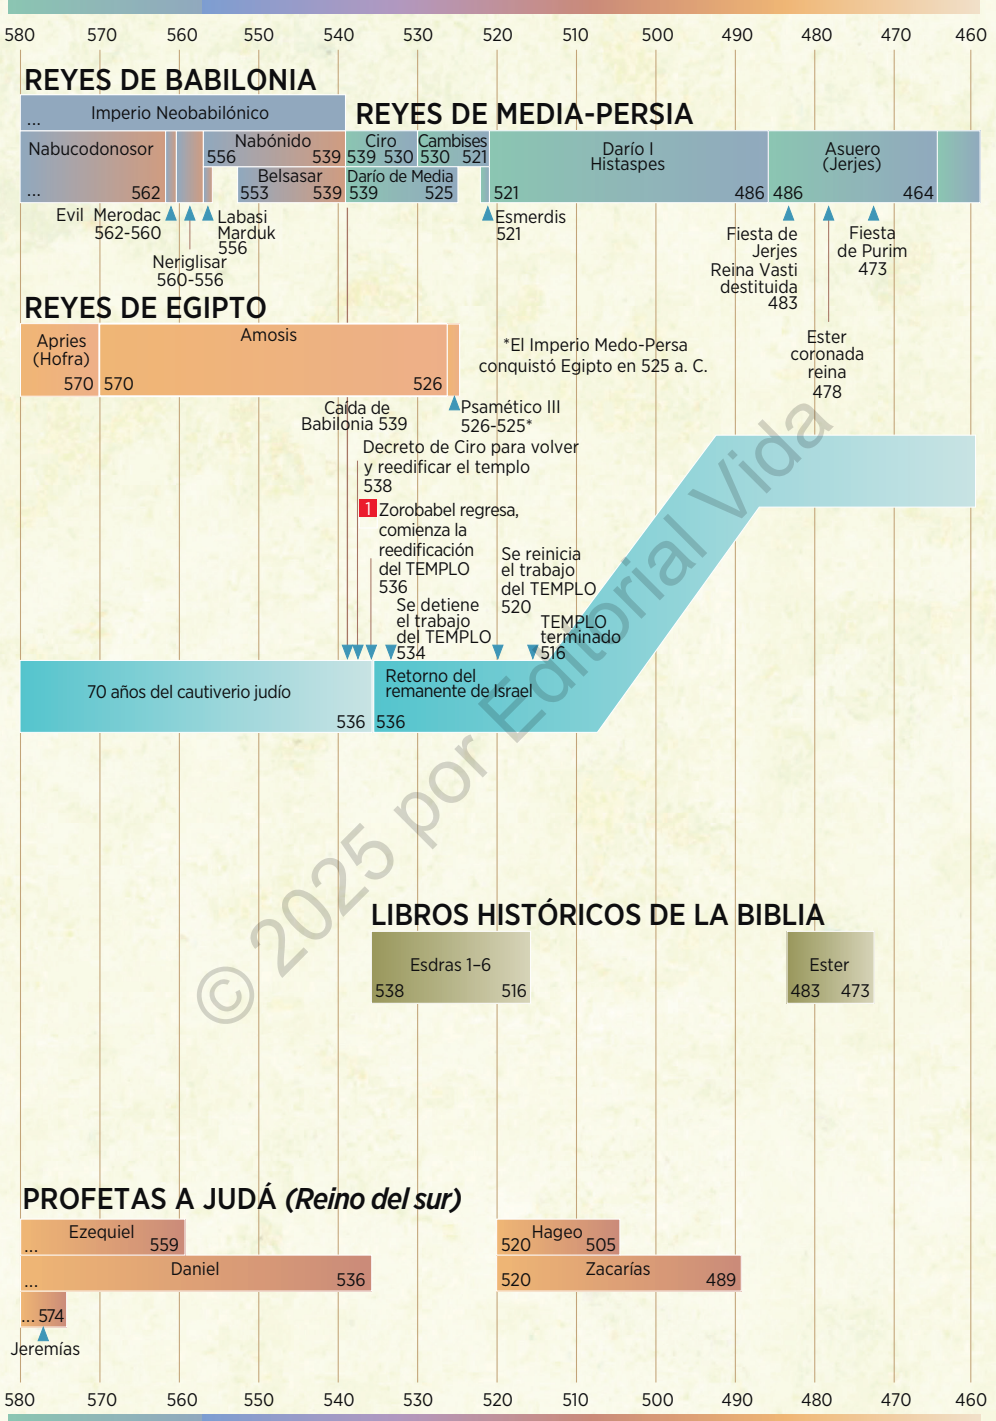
580 570 560 550 540 530 520 510 500 490 480 470 460

REYES DE BABILONIA

Imperio Neobabilónico
...

REYES DE MEDIA-PERSIA

Nabucodonosor
... 562

Nabónido
556 539

Belsasar
553 539

Ciro
539 530

Cambises
530 521

Darío de Media
539 525

Darío I Histaspes
521 486

Asuero (Jerjes)
486 464

Evil Merodac 562-560

Labasi Marduk 556

Neriglisar 560-556

Esmerdis 521

Fiesta de Jerjes
Reina Vasti destituida 483

Fiesta de Purim 473

REYES DE EGIPTO

Apries (Hofra)
570

Amosis
570 526

*El Imperio Medo-Persa conquistó Egipto en 525 a. C.

Ester coronada reina 478

Caída de Babilonia 539

Psamético III 526-525*

Decreto de Ciro para volver y reedificar el templo 538

1 Zorobabel regresa, comienza la reedificación del TEMPLO 536

Se reinicia el trabajo del TEMPLO 520

Se detiene el trabajo del TEMPLO 534

TEMPLO terminado 516

70 años del cautiverio judío
536

Retorno del remanente de Israel
536

© 2025 por Editorial Vida

LIBROS HISTÓRICOS DE LA BIBLIA

Esdras 1–6
538 516

Ester
483 473

PROFETAS A JUDÁ (Reino del sur)

Ezequiel
... 559

Daniel
... 536

... 574
Jeremías

Hageo
520 505

Zacarías
520 489

580 570 560 550 540 530 520 510 500 490 480 470 460